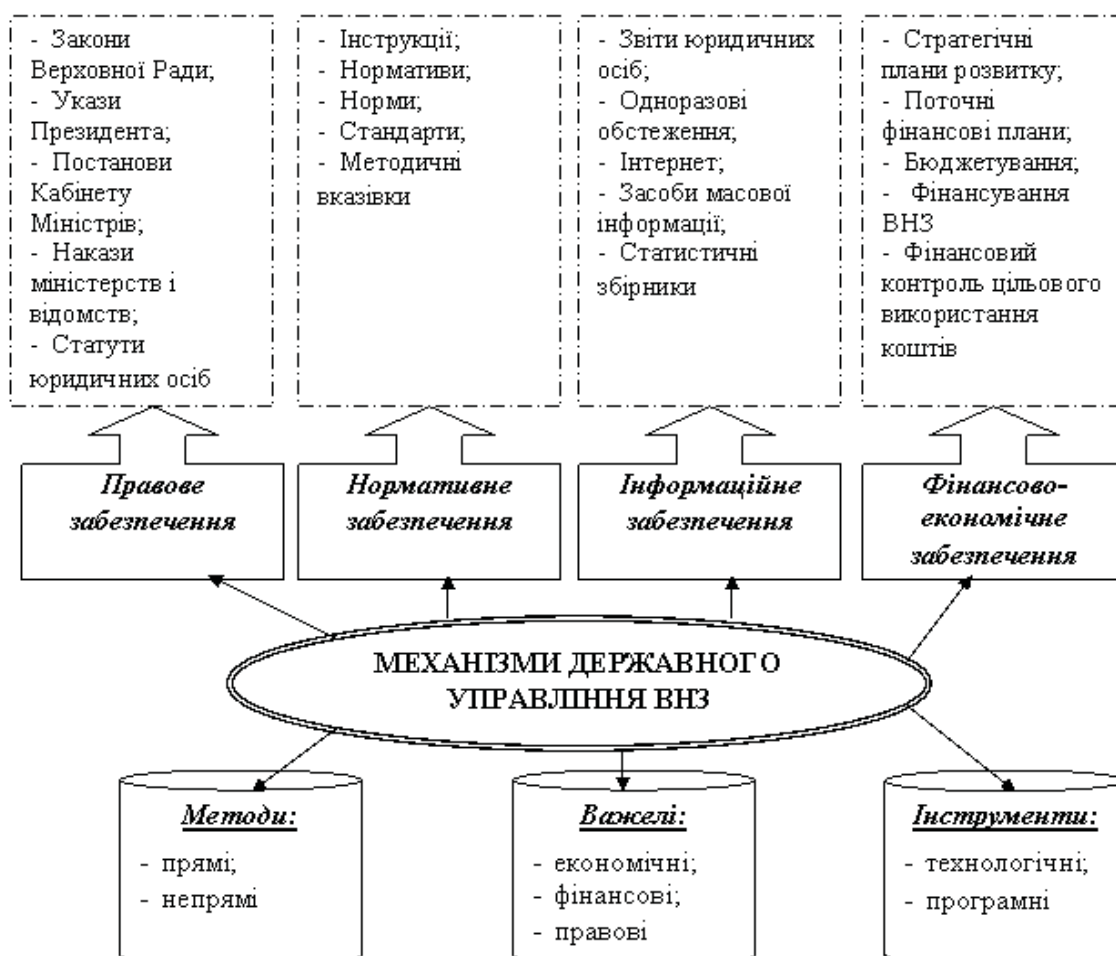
- Закони Верховної Ради;
- Укази Президента;
- Постанови Кабінету Міністрів;
- Накази міністерств і відомств;
- Статути юридичних осіб

- Інструкції;
- Нормативи;
- Норми;
- Стандарти;
- Методичні вказівки

- Звіти юридичних осіб;
- Одноразові обстеження;
- Інтернет;
- Засоби масової інформації;
- Статистичні збірники

- Стратегічні плани розвитку;
- Поточні фінансові плани;
- Бюджетування;
- Фінансування ВНЗ
- Фінансовий контроль цільового використання коштів

Правове забезпечення

Нормативне забезпечення

Інформаційне забезпечення

Фінансово-економічне забезпечення

МЕХАНІЗМИ ДЕРЖАВНОГО УПРАВЛІННЯ ВНЗ

Методи:
- прямі;
- непрямі

Важелі:
- економічні;
- фінансові;
- правові

Інструменти:
- технологічні;
- програмні